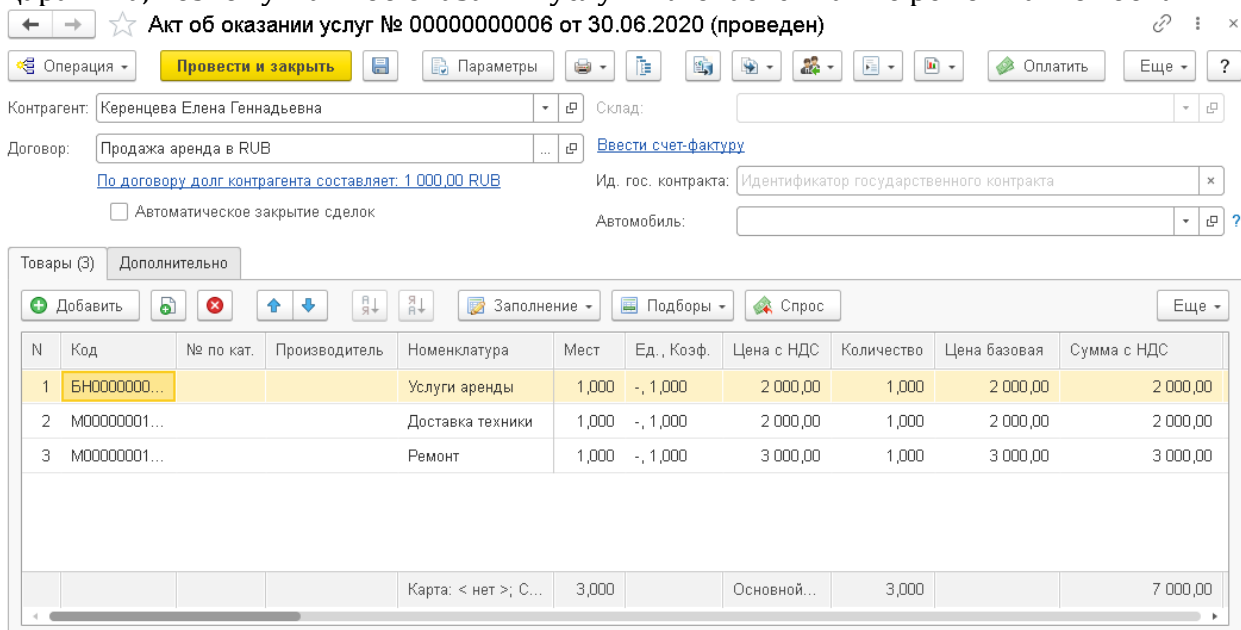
Акт об оказании услуг № 00000000006 от 30.06.2020 (проведен)

Операция | Провести и закрыть | Параметры | Оплатить | Еще | ?

Контрагент: Керенцева Елена Геннадьевна
Склад:
Договор: Продажа аренда в RUB
Ввести счет-фактуру
По договору долг контрагента составляет: 1 000,00 RUB
Ид. гос. контракта: Идентификатор государственного контракта
Автоматическое закрытие сделок
Автомобиль:

Товары (3) | Дополнительно

Добавить | Заполнение | Подборы | Спрос | Еще

| N | Код | № по кат. | Производитель | Номенклатура | Мест | Ед., Коэф. | Цена с НДС | Количество | Цена базовая | Сумма с НДС |
|---|---|---|---|---|---|---|---|---|---|---|
| 1 | БН0000000... | | | Услуги аренды | 1,000 | -, 1,000 | 2 000,00 | 1,000 | 2 000,00 | 2 000,00 |
| 2 | М00000001... | | | Доставка техники | 1,000 | -, 1,000 | 2 000,00 | 1,000 | 2 000,00 | 2 000,00 |
| 3 | М00000001... | | | Ремонт | 1,000 | -, 1,000 | 3 000,00 | 1,000 | 3 000,00 | 3 000,00 |
| | | | | Карта: < нет >; С... | 3,000 | | Основной... | 3,000 | | 7 000,00 |